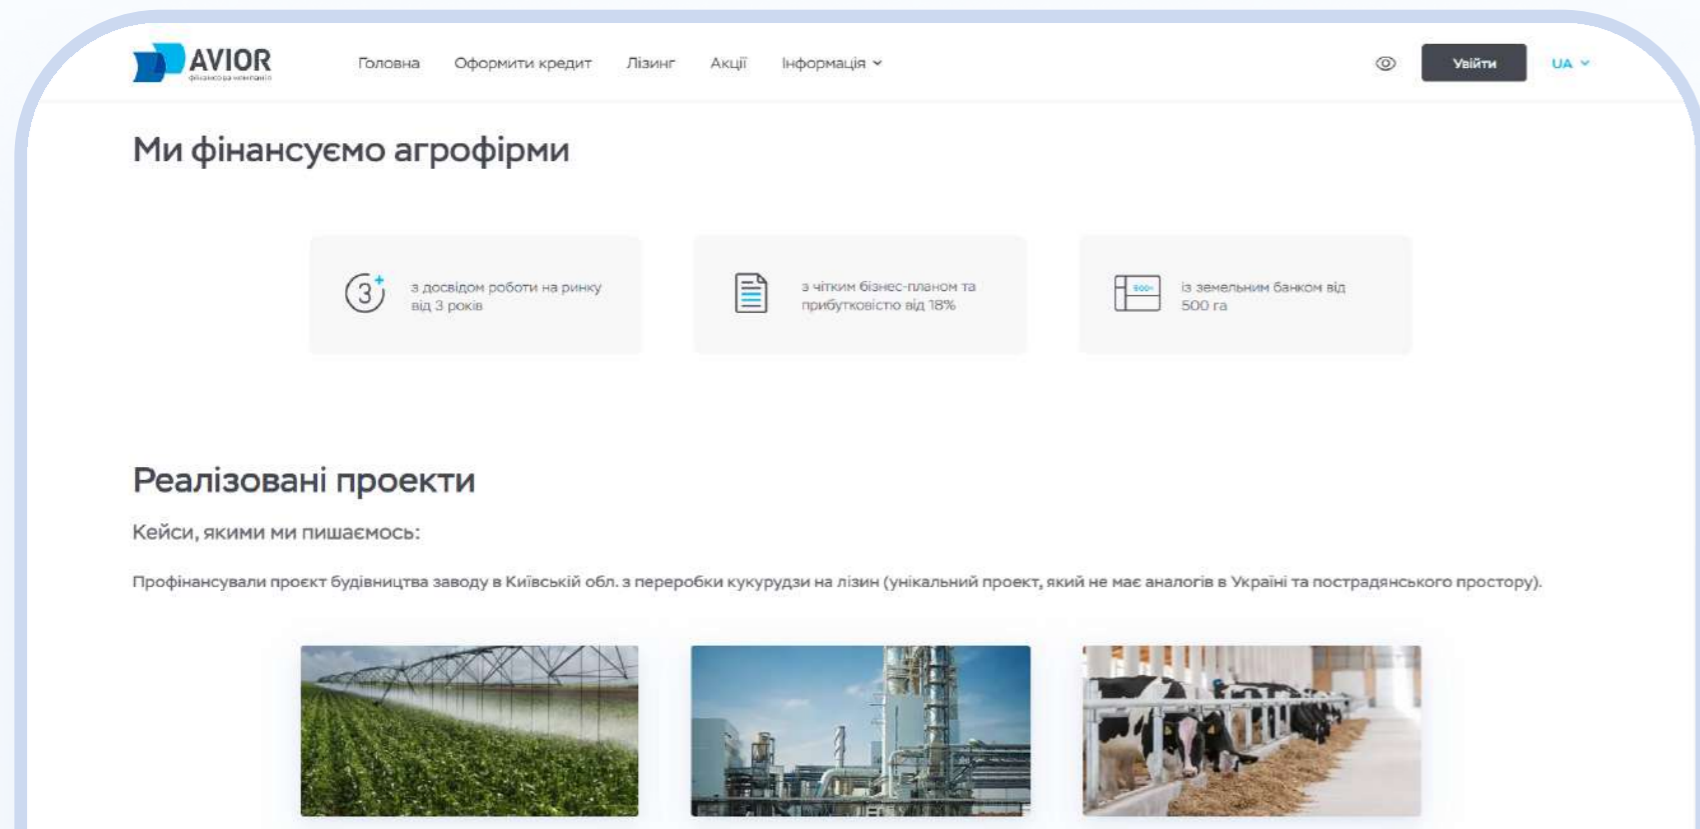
AVIOR
фінансова компанія

Головна Оформити кредит Лізинг Акції Інформація

Увійти UA

Ми фінансуємо агрофірми

з досвідом роботи на ринку від 3 років

з чітким бізнес-планом та прибутковістю від 18%

із земельним банком від 500 га

Реалізовані проекти

Кейси, якими ми пишаємось:

Профінансували проєкт будівництва заводу в Київській обл. з переробки кукурудзи на лізин (унікальний проект, який не має аналогів в Україні та пострадянського простору).